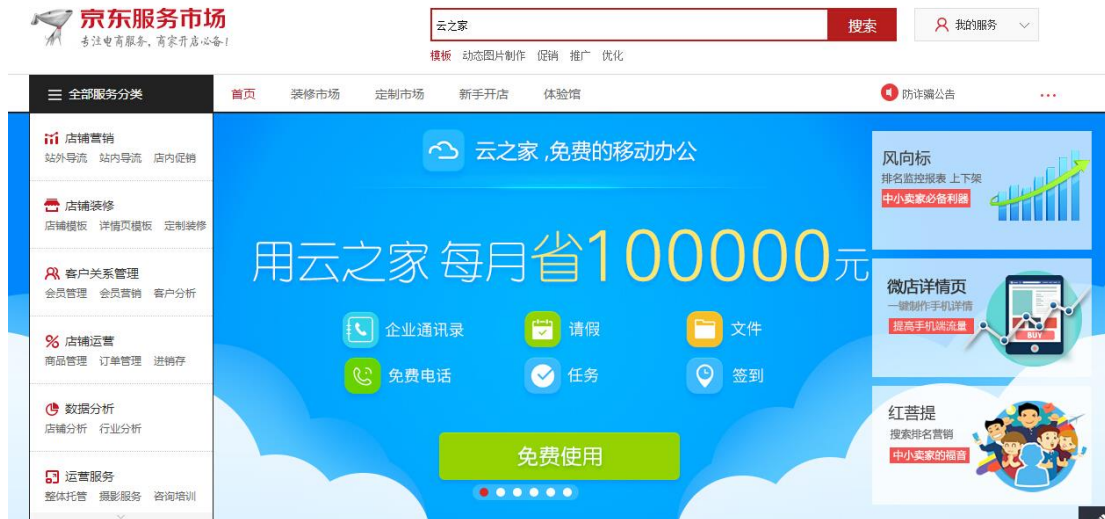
京东服务市场
专注电商服务，商家开店必备！

云之家
搜索
模板 动态图片制作 促销 推广 优化

我的服务

全部服务分类
首页 装修市场 定制市场 新手开店 体验馆
防诈骗公告
...

店铺营销
站外导流 站内导流 店内促销

店铺装修
店铺模板 详情页模板 定制装修

客户关系管理
会员管理 会员营销 客户分析

店铺运营
商品管理 订单管理 进销存

数据分析
店铺分析 行业分析

运营服务
整体托管 摄影服务 咨询培训

云之家，免费的移动办公
用云之家 每月省100000元
企业通讯录
请假
文件
免费电话
任务
签到
免费使用

风向标
排名监控报表 上下架
中小卖家必备利器

微店详情页
一键制作手机详情
提高手机端流量
BUY

红菩提
搜索排名营销
中小卖家的福音